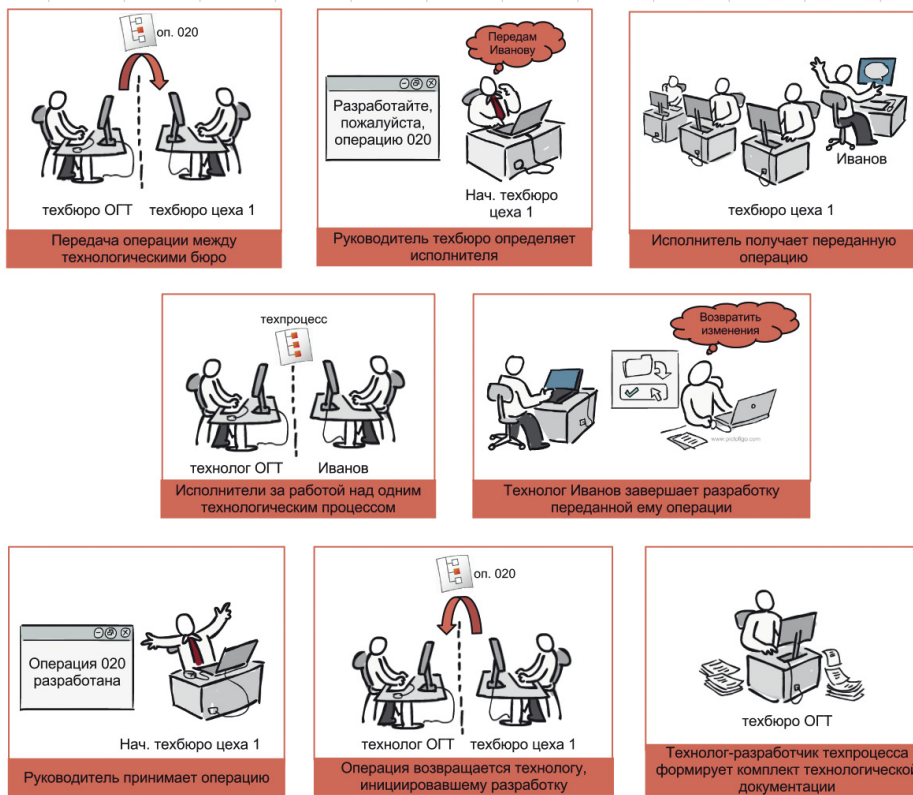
оп. 020

техбюро ОГТ техбюро цеха 1

Передача операции между технологическими бюро

Передам Иванову

Разработайте, пожалуйста, операцию 020

Нач. техбюро цеха 1

Руководитель техбюро определяет исполнителя

Иванов

техбюро цеха 1

Исполнитель получает переданную операцию

техпроцесс

технолог ОГТ Иванов

Исполнители за работой над одним технологическим процессом

Возвратить изменения

www.pictofigo.com

Технолог Иванов завершает разработку переданной ему операции

Операция 020 разработана

Нач. техбюро цеха 1

Руководитель принимает операцию

оп. 020

технолог ОГТ техбюро цеха 1

Операция возвращается технологу, инициировавшему разработку

техбюро ОГТ

Технолог-разработчик техпроцесса формирует комплект технологической документации